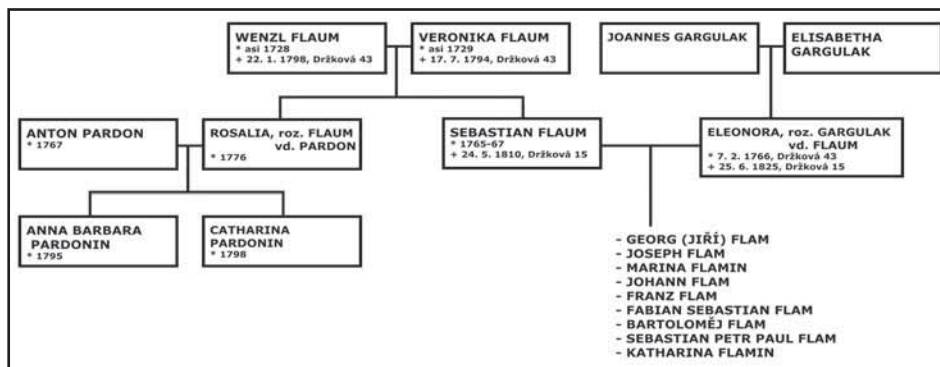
WENZL FLAUM
* asi 1728
+ 22. 1. 1798, Držková 43

VERONIKA FLAUM
* asi 1729
+ 17. 7. 1794, Držková 43

JOANNES GARGULAK

ELISABETHA GARGULAK

ANTON PARDON
* 1767

ROSALIA, roz. FLAUM vd. PARDON
* 1776

SEBASTIAN FLAUM
* 1765-67
+ 24. 5. 1810, Držková 15

ELEONORA, roz. GARGULAK vd. FLAUM
* 7. 2. 1766, Držková 43
+ 25. 6. 1825, Držková 15

ANNA BARBARA PARDONIN
* 1795

CATHARINA PARDONIN
* 1798

- GEORG (JIŘÍ) FLAM
- JOSEPH FLAM
- MARINA FLAMIN
- JOHANN FLAM
- FRANZ FLAM
- FABIAN SEBASTIAN FLAM
- BARTOLOMĚJ FLAM
- SEBASTIAN PETR PAUL FLAM
- KATHARINA FLAMIN